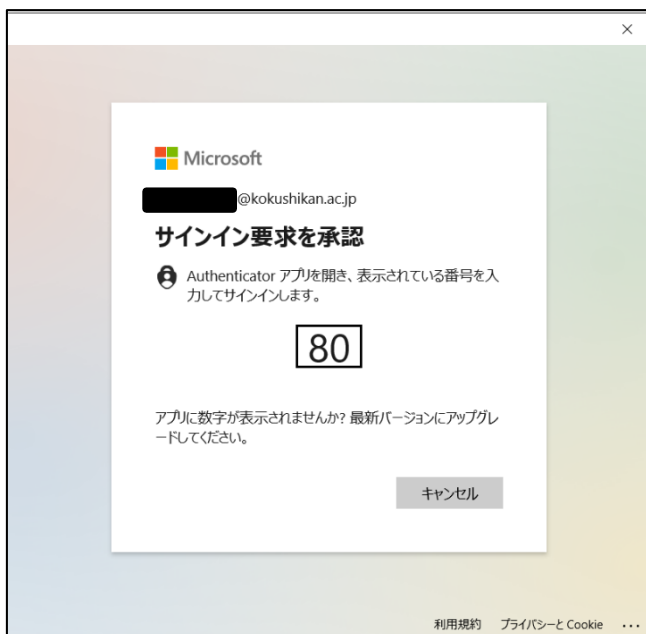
×

Microsoft

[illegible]@kokushikan.ac.jp

サインイン要求を承認

Authenticator アプリを開き、表示されている番号を入力してサインインします。

80

アプリに数字が表示されませんか? 最新バージョンにアップグレードしてください。

キャンセル

利用規約 プライバシーと Cookie ...